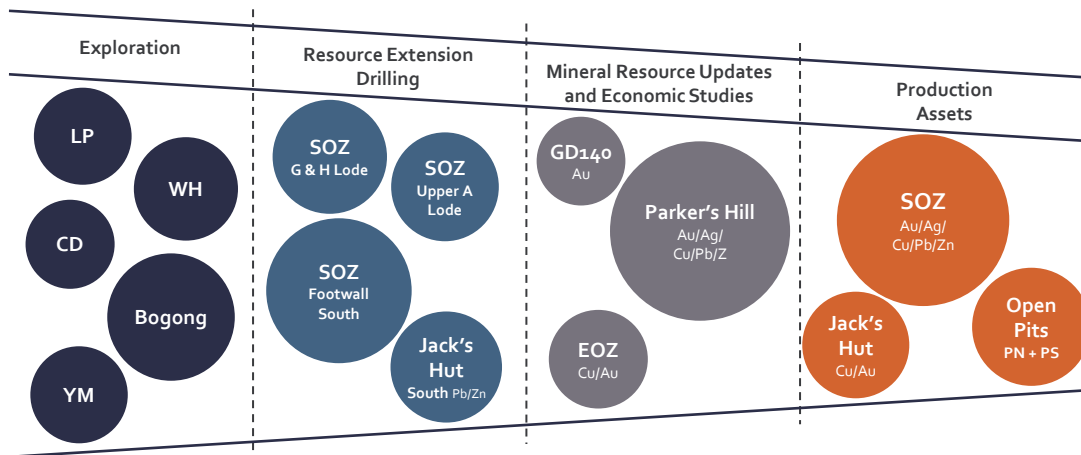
Exploration

LP

WH

CD

Bogong

YM

Resource Extension Drilling

SOZ
G & H Lode

SOZ
Upper A Lode

SOZ
Footwall South

Jack's Hut
South Pb/Zn

Mineral Resource Updates and Economic Studies

GD140
Au

Parker's Hill
Au/Ag/
Cu/Pb/Z

EOZ
Cu/Au

Production Assets

SOZ
Au/Ag/
Cu/Pb/Zn

Jack's Hut
Cu/Au

Open Pits
PN + PS